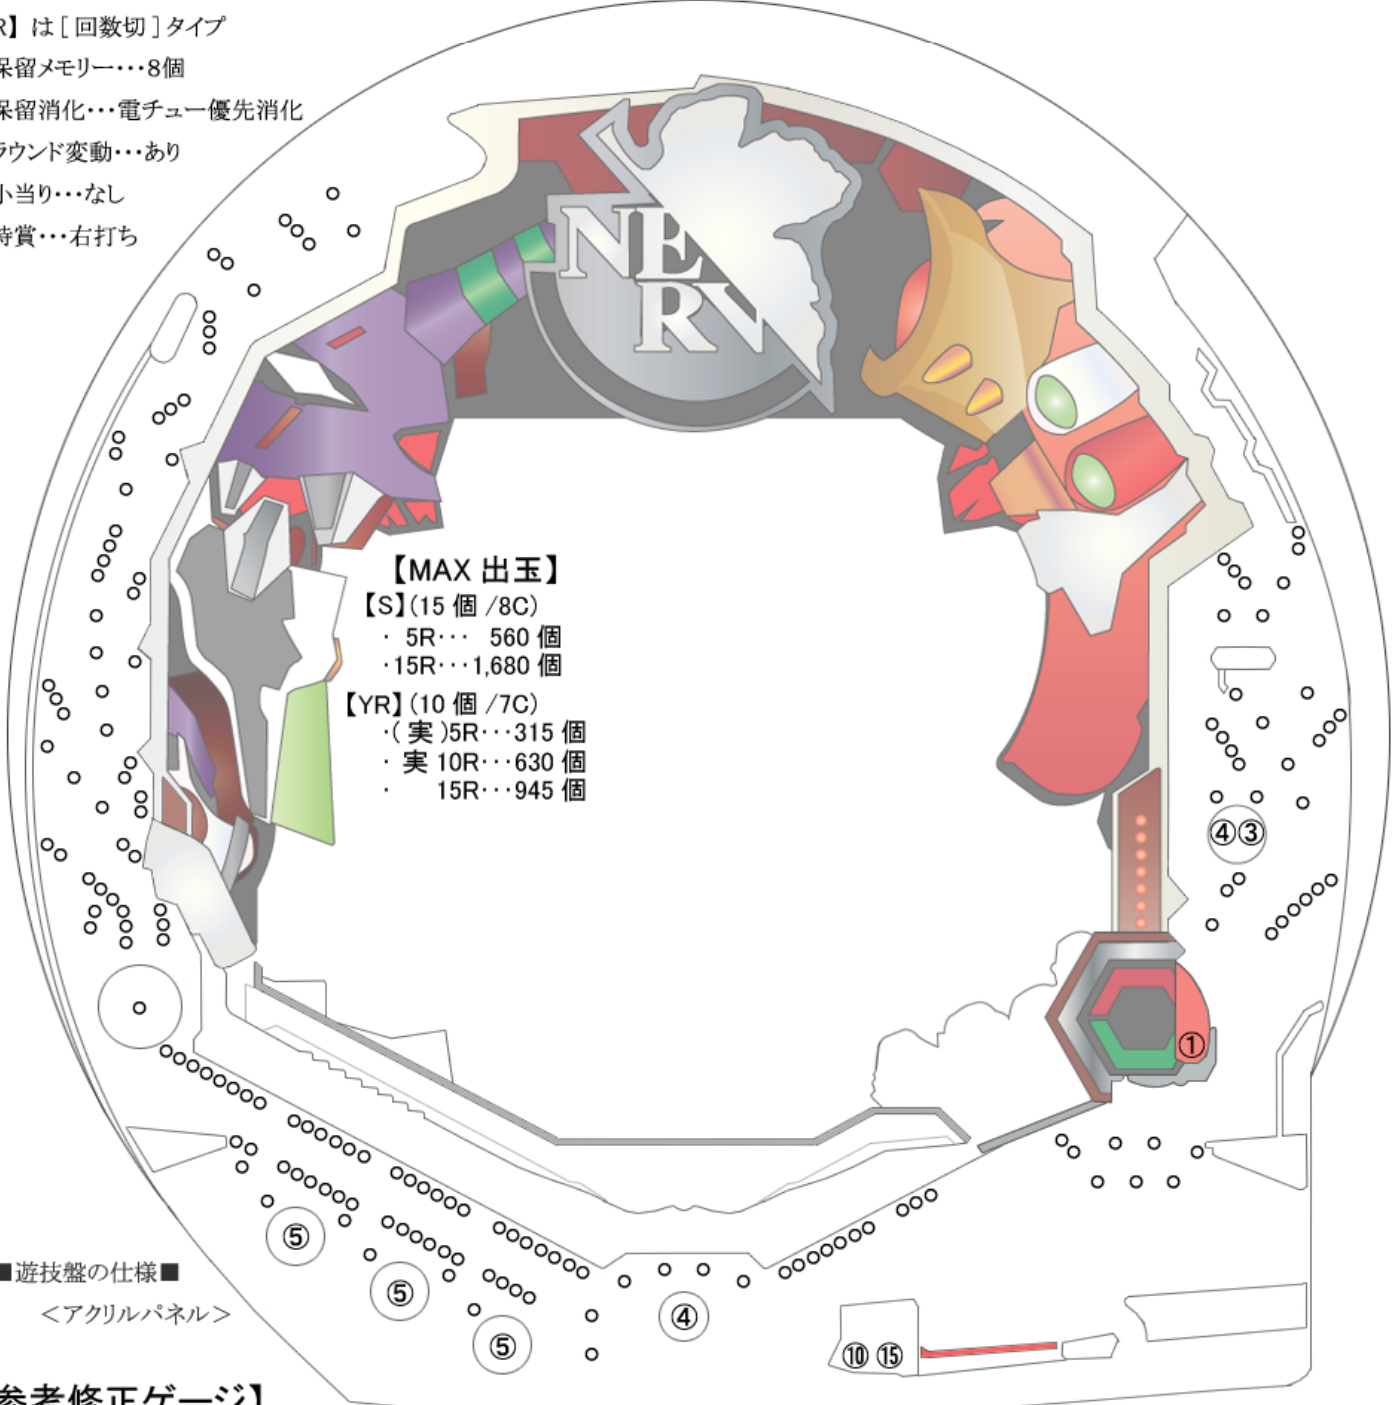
R】は［回数切］タイプ
保留メモリー・・・8個
保留消化・・・電チュー優先消化
ラウンド変動・・・あり
小当り・・・なし
特賞・・・右打ち

NERV

【MAX 出玉】
【S】(15 個 /8C)
・ 5R・・・ 560 個
・15R・・・1,680 個
【YR】(10 個 /7C)
・( 実 )5R・・・315 個
・ 実 10R・・・630 個
・ 15R・・・945 個

④③
①
⑤
⑤
⑤
④
⑩ ⑮

■遊技盤の仕様■
＜アクリルパネル＞

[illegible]参考修正ゲージ】